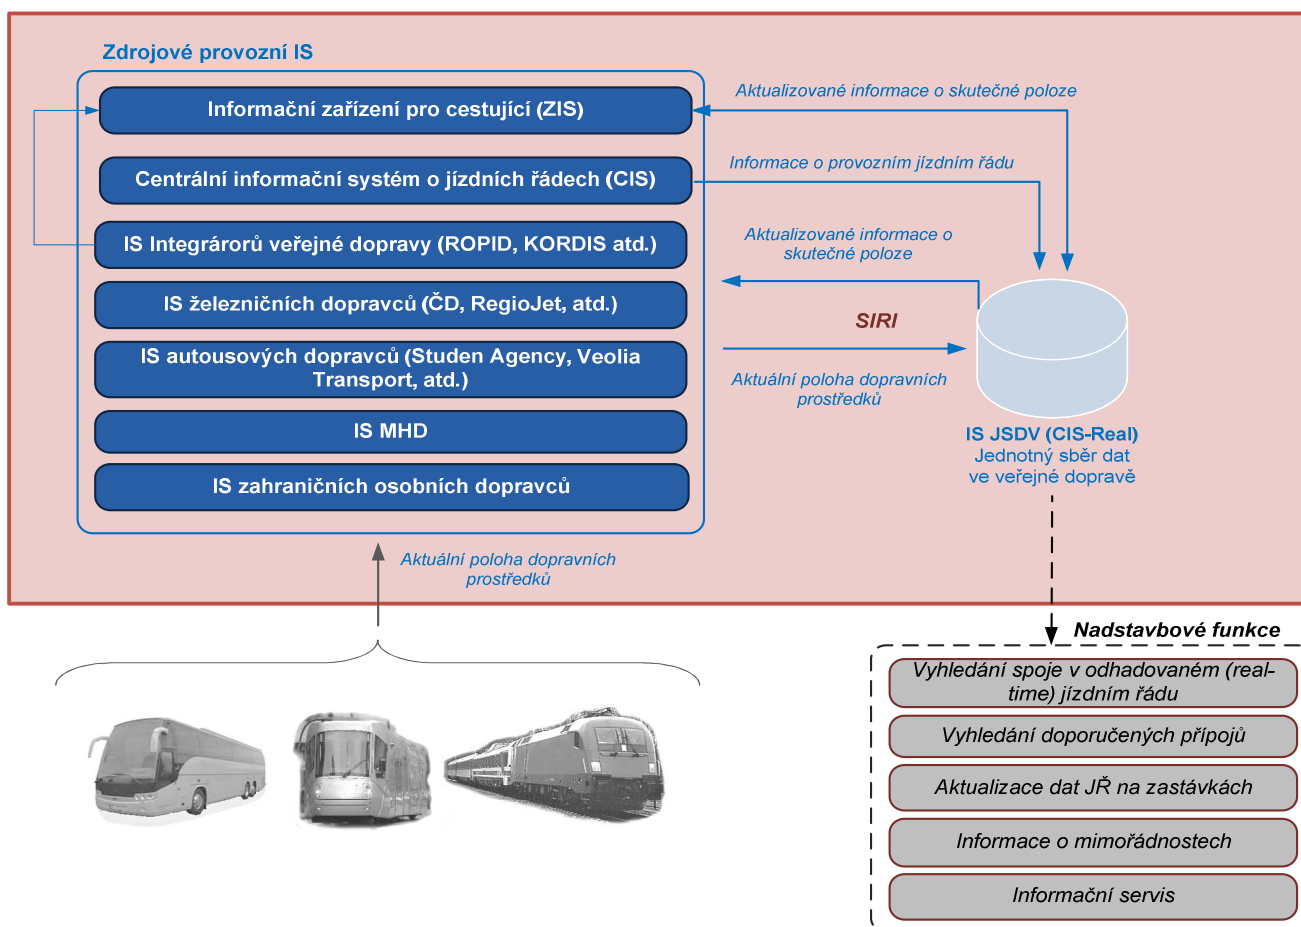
Zdrojové provozní IS

Informační zařízení pro cestující (ZIS)

Centrální informační systém o jízdních řádech (CIS)

IS Integrárorů veřejné dopravy (ROPID, KORDIS atd.)

IS železničních dopravců (ČD, RegioJet, atd.)

IS autousových dopravců (Studen Agency, Veolia Transport, atd.)

IS MHD

IS zahraničních osobních dopravců

Aktualizované informace o skutečné poloze

Informace o provozním jízdním řádu

Aktualizované informace o skutečné poloze

SIRI

Aktuální poloha dopravních prostředků

IS JSDV (CIS-Real)
Jednotný sběr dat ve veřejné dopravě

Aktuální poloha dopravních prostředků

Nadstavbové funkce

Vyhledání spoje v odhadovaném (real-time) jízdním řádu

Vyhledání doporučených přípojů

Aktualizace dat JŘ na zastávkách

Informace o mimořádnostech

Informační servis